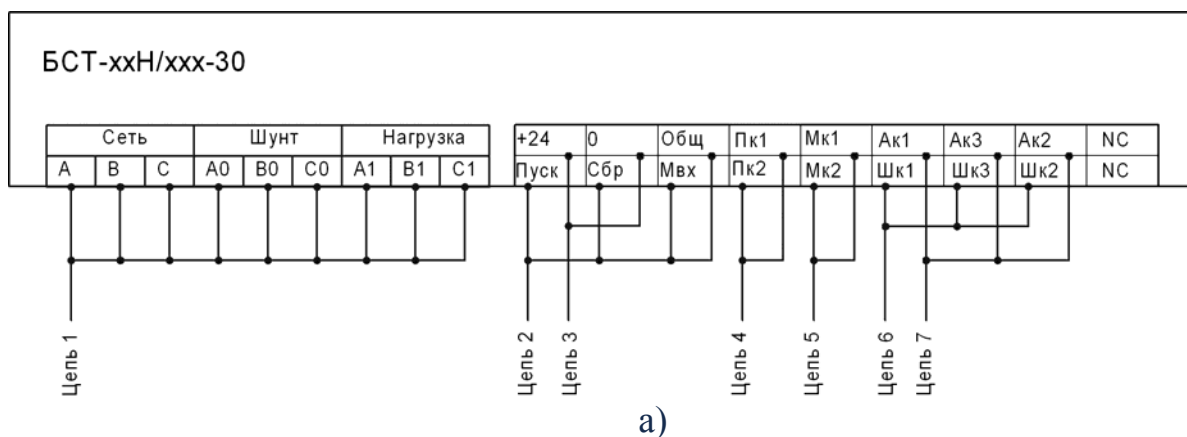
БСТ-ххН/ххх-30

| Сеть | | | Шунт | | | Нагрузка | | |
|---|---|---|---|---|---|---|---|---|
| A | B | C | A0 | B0 | C0 | A1 | B1 | C1 |

| +24 | 0 | Общ | Пк1 | Мк1 | Ак1 | Ак3 | Ак2 | NC |
|---|---|---|---|---|---|---|---|---|
| Пуск | Сбр | Мвх | Пк2 | Мк2 | Шк1 | Шк3 | Шк2 | NC |

Цепь 1

Цепь 2

Цепь 3

Цепь 4

Цепь 5

Цепь 6

Цепь 7

а)